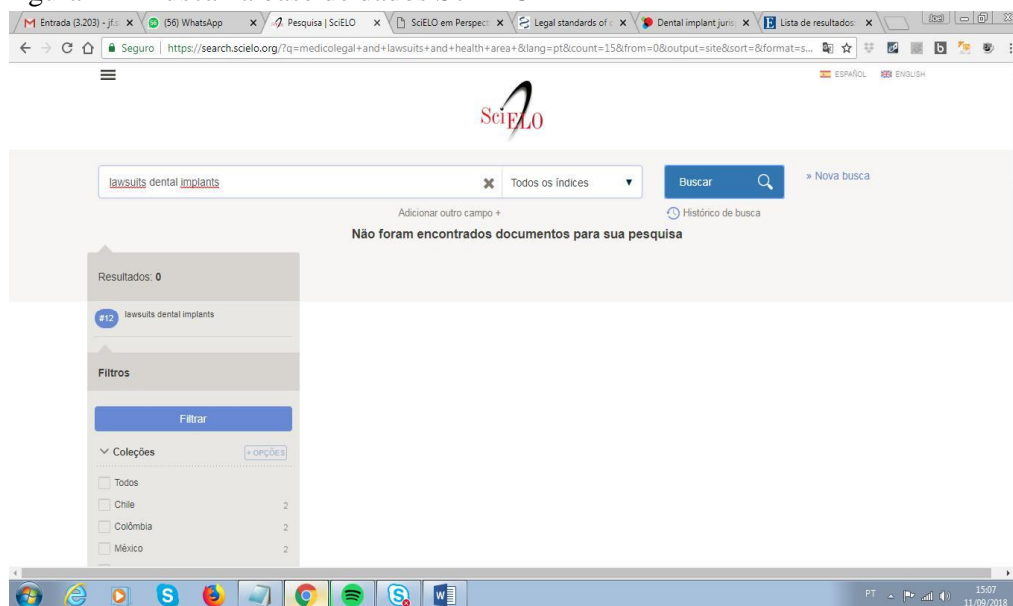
M Entrada (3.203) - jf.s ×
(56) WhatsApp ×
Pesquisa | SciELO ×
SciELO em Perspect ×
Legal standards of ×
Dental implant juris ×
Lista de resultados ×

Seguro | https://search.scielo.org/?q=medicolegal+and+lawsuits+and+health+area+&lang=pt&count=15&from=0&output=site&sort=&format=s...

ESPAÑOL ENGLISH

SciELO

lawsuits dental implants
Todos os índices
Buscar
» Nova busca
Adicionar outro campo +
Histórico de busca
Não foram encontrados documentos para sua pesquisa

Resultados: 0

#12 lawsuits dental implants

Filtros

Filtrar

Coleções
+ OPÇÕES
Todos
Chile 2
Colômbia 2
México 2

PT 15:07 11/09/2018